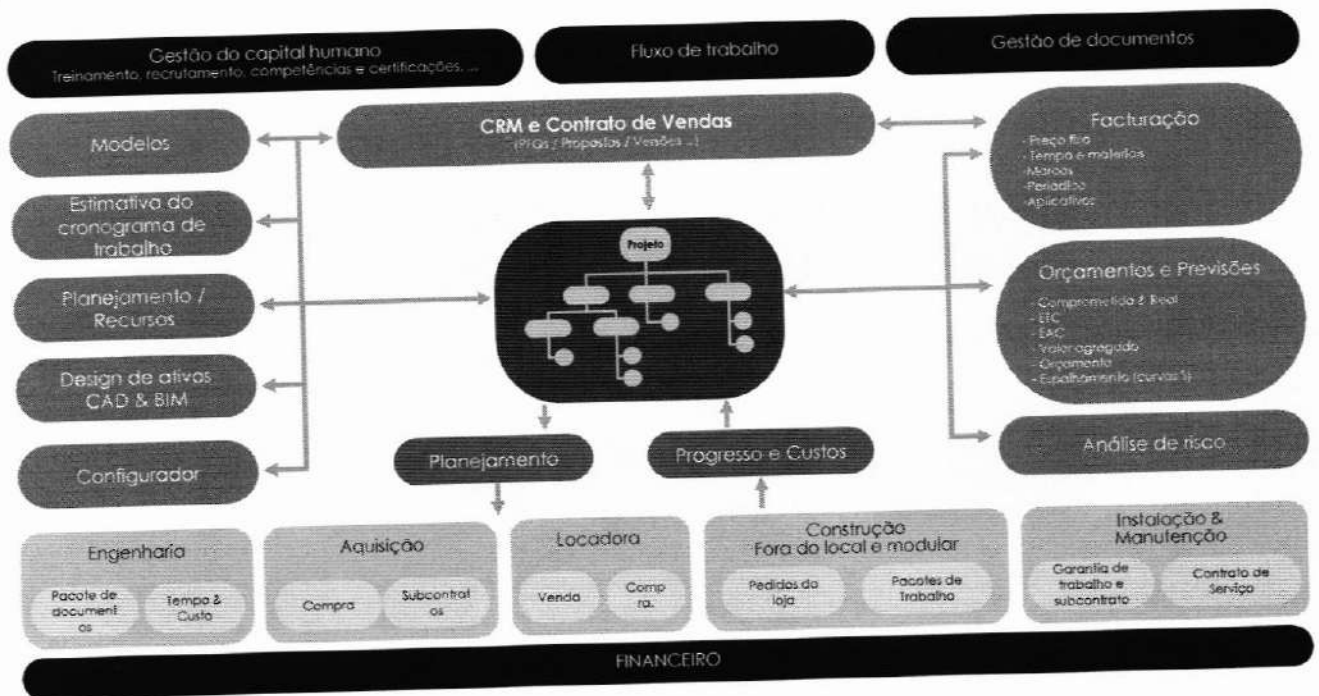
Gestão do capital humano
Treinamento, recrutamento, competências e certificações, ...

Fluxo de trabalho

Gestão de documentos

Modelos

CRM e Contrato de Vendas
(PFGs / Propostas / Versões ...)

Facturação
- Preço fixo
- Tempo e materiais
- Marcos
- Periódico
- Aplicativos

Estimativa do cronograma de trabalho

Planejamento / Recursos

Projeto

Orçamentos e Previsões
- Comprometido & Real
- ETC
- EAC
- Valor agregado
- Orçamento
- Espalhamento (curvas S)

Design de ativos CAD & BIM

Análise de risco

Configurador

Planejamento

Progresso e Custos

Engenharia
Pacote de documentos
Tempo & Custo

Aquisição
Compra
Subcontratos

Locadora
Venda
Compra.

Construção
Fora do local e modular
Pedidos da loja
Pacotes de Trabalho

Instalação & Manutenção
Garantia de trabalho e subcontrato
Contrato de Serviço

FINANCEIRO